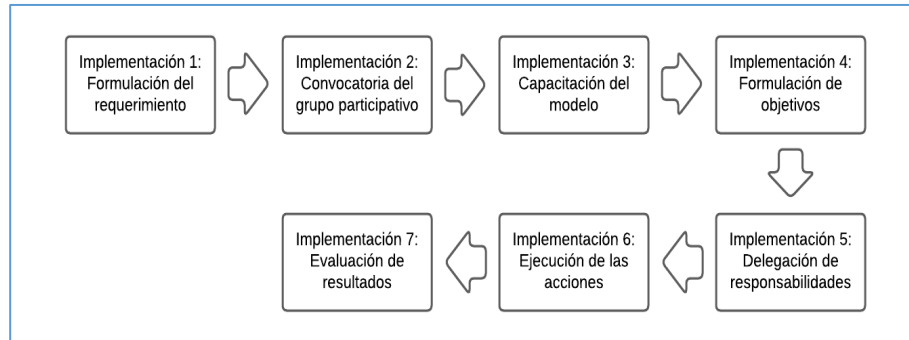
Implementación 1: Formulación del requerimiento

Implementación 2: Convocatoria del grupo participativo

Implementación 3: Capacitación del modelo

Implementación 4: Formulación de objetivos

Implementación 5: Delegación de responsabilidades

Implementación 6: Ejecución de las acciones

Implementación 7: Evaluación de resultados